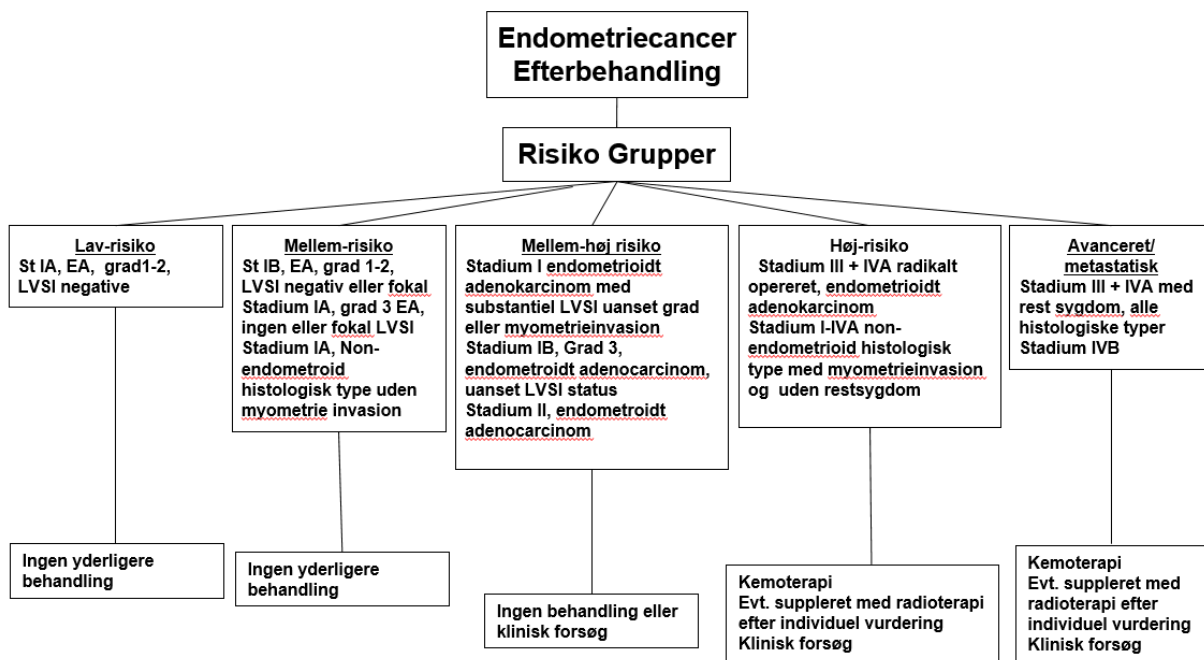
Endometriecancer Efterbehandling

Risiko Grupper

Lav-risiko
St IA, EA, grad1-2, LVSI negative

Mellem-risiko
St IB, EA, grad 1-2, LVSI negativ eller fokal
Stadium IA, grad 3 EA, ingen eller fokal LVSI
Stadium IA, Non-endometroid histologisk type uden myometrie invasion

Mellem-høj risiko
Stadium I endometrioidt adenokarcinom med substantiel LVSI uanset grad eller myometrieinvasion
Stadium IB, Grad 3, endometroidt adenocarcinom, uanset LVSI status
Stadium II, endometroidt adenocarcinom

Høj-risiko
Stadium III + IVA radikalt opereret, endometrioidt adenokarcinom
Stadium I-IVA non-endometrioid histologisk type med myometrieinvasion og uden restsygdom

Avanceret/ metastatisk
Stadium III + IVA med rest sygdom, alle histologiske typer
Stadium IVB

Ingen yderligere behandling

Ingen yderligere behandling

Ingen behandling eller klinisk forsøg

Kemoterapi
Evt. suppleret med radioterapi efter individuel vurdering
Klinisk forsøg

Kemoterapi
Evt. suppleret med radioterapi efter individuel vurdering
Klinisk forsøg